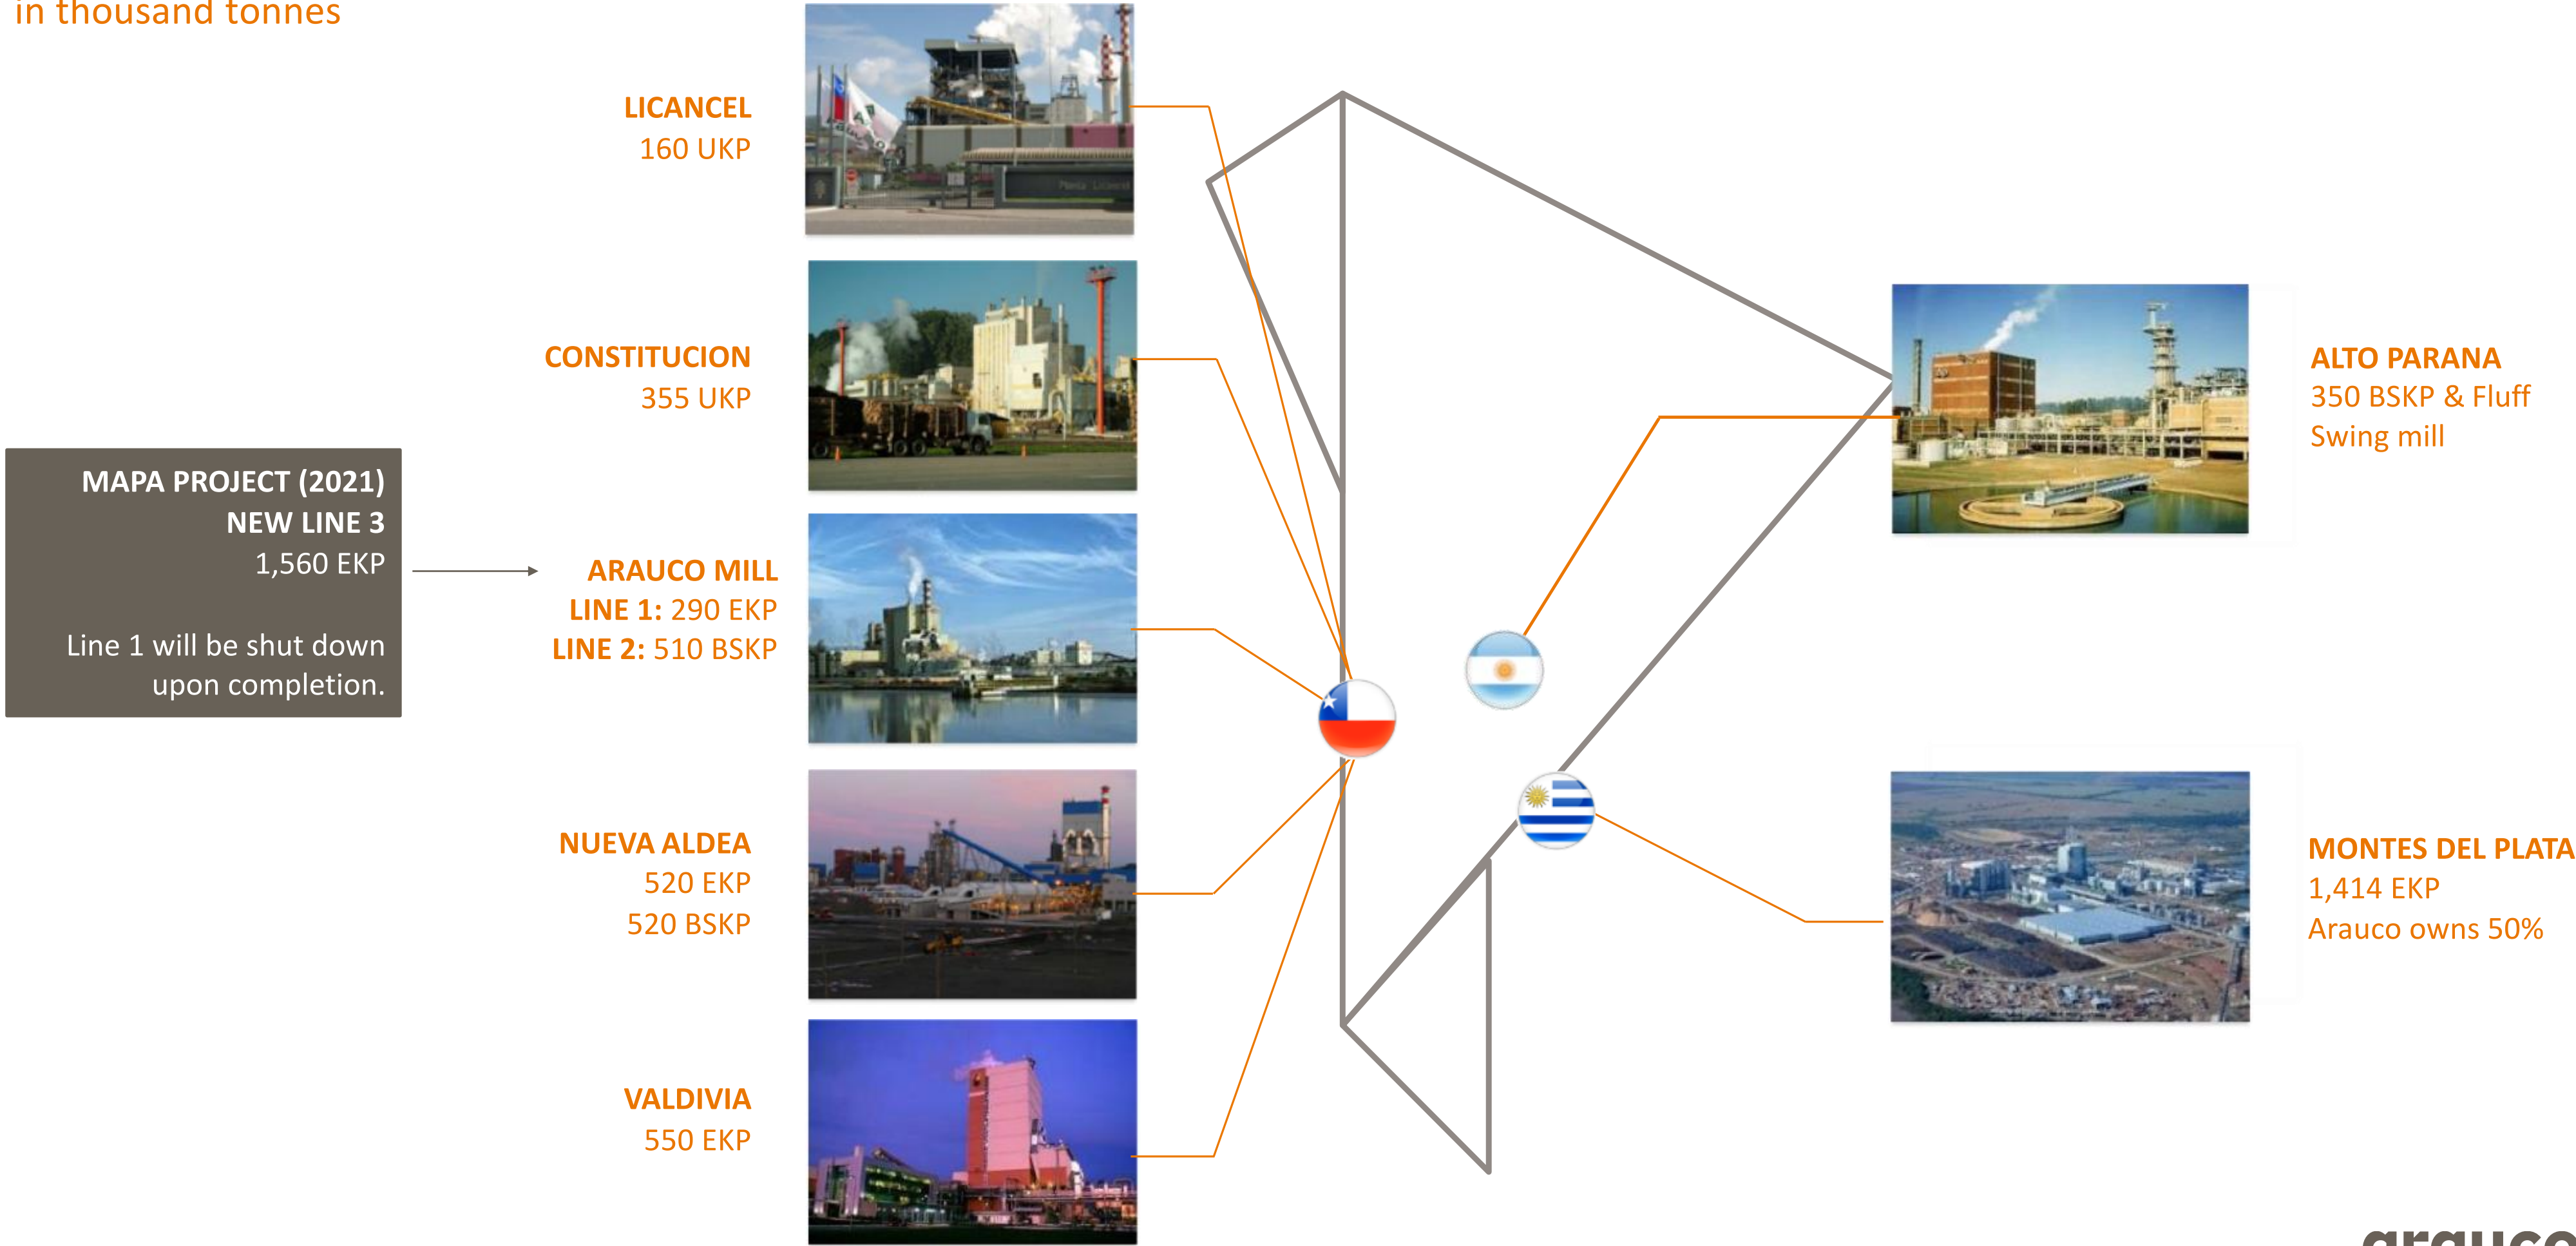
in thousand tonnes

LICANCEL
160 UKP

CONSTITUCION
355 UKP

MAPA PROJECT (2021)
NEW LINE 3
1,560 EKP

Line 1 will be shut down upon completion.

ARAUCO MILL
LINE 1: 290 EKP
LINE 2: 510 BSKP

NUEVA ALDEA
520 EKP
520 BSKP

VALDIVIA
550 EKP

ALTO PARANA
350 BSKP & Fluff
Swing mill

MONTES DEL PLATA
1,414 EKP
Arauco owns 50%

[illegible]